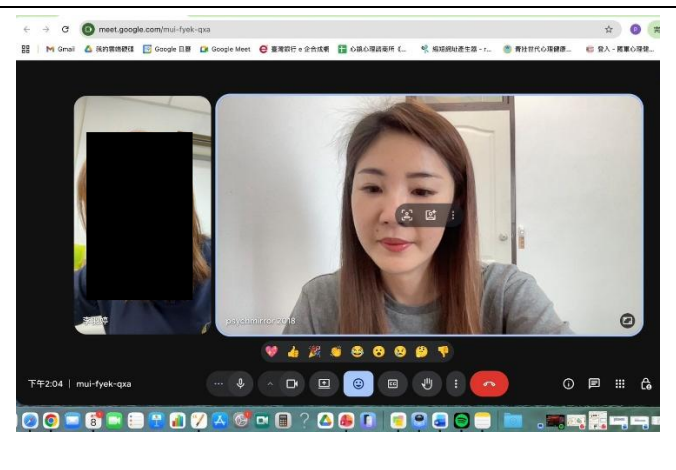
meet.google.com/mui-fyek-qxa

Gmail 我的雲端硬碟 Google 日曆 Google Meet 臺灣銀行 e 企會成網 心路心理諮商所《... 校園網站產生器 - r... 青狂世代心理健康... 登入 - 飛章心理健...

psychmirror2018

下午2:04 | mui-fyek-qxa